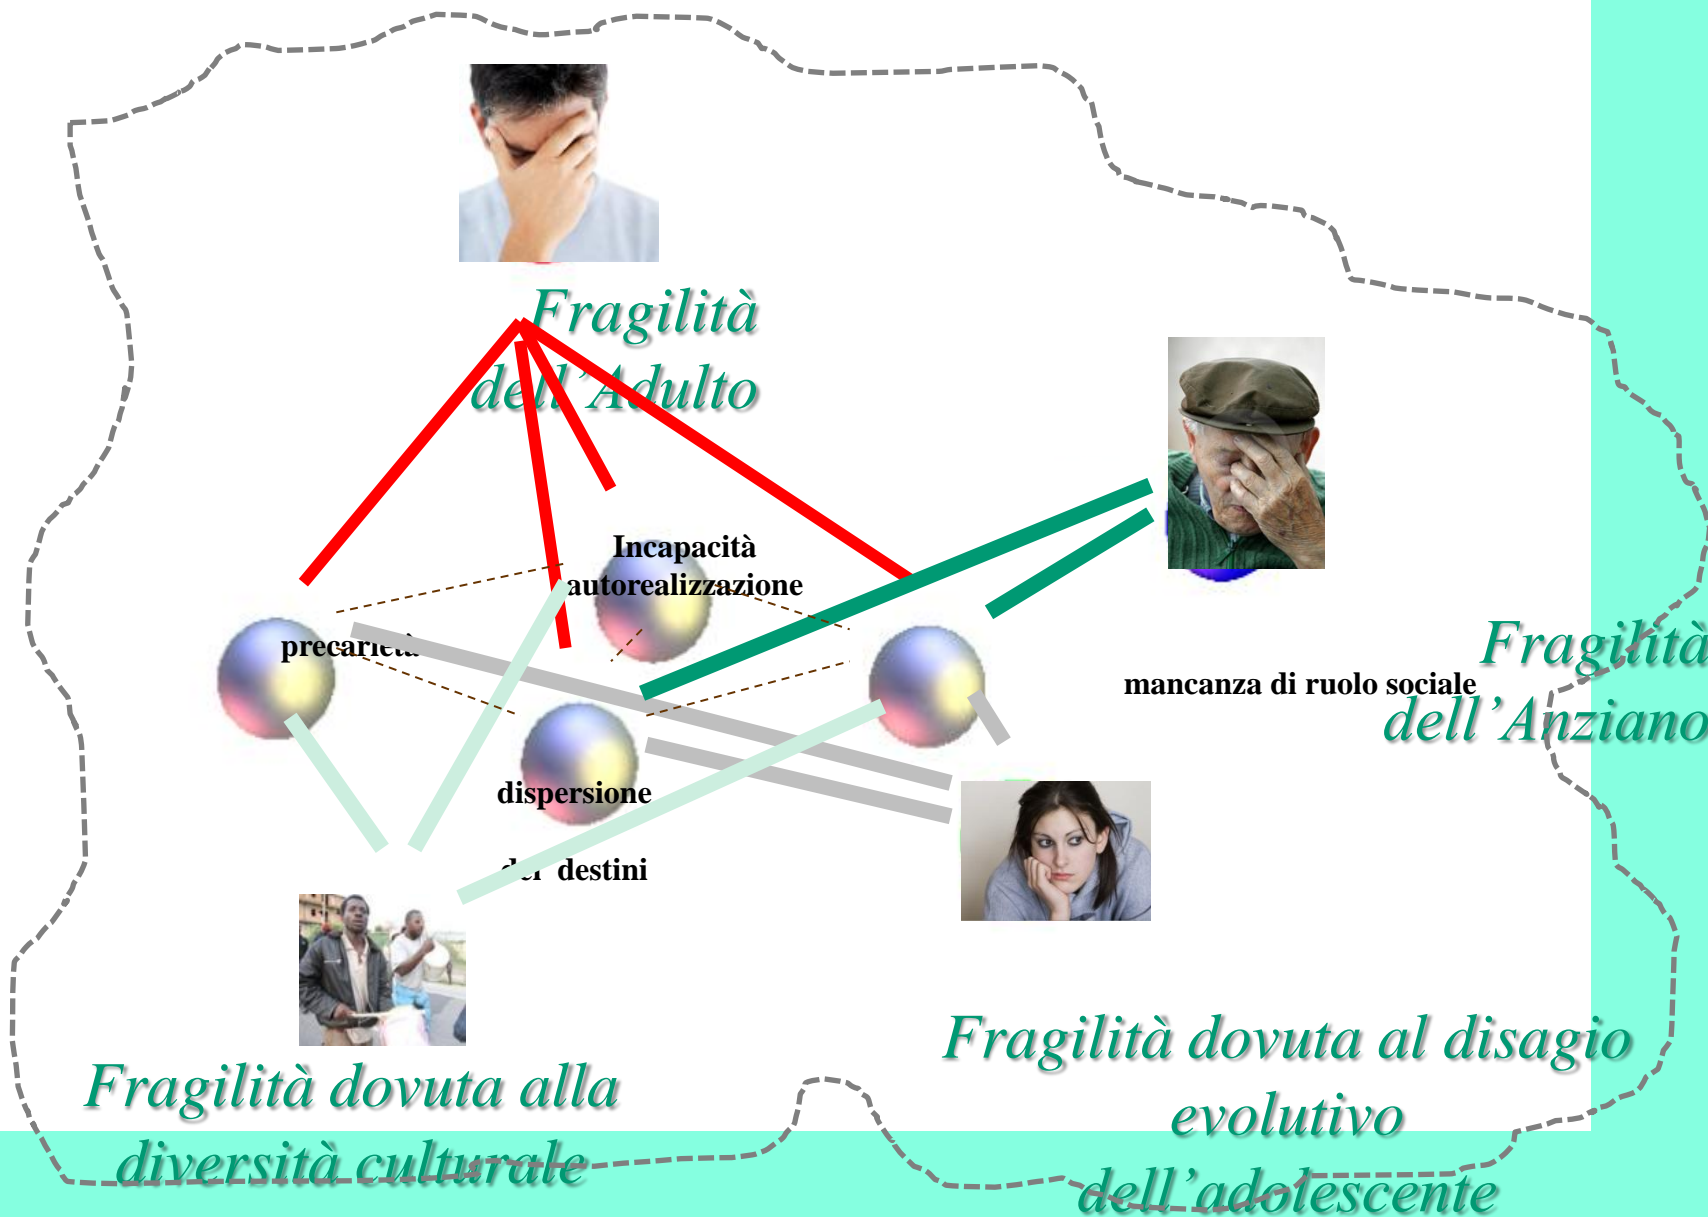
Fragilità dell’Adulto

Incapacità autorealizzazione

precarietà

mancanza di ruolo sociale

Fragilità dell’Anziano

dispersione

dei destini

Fragilità dovuta al disagio evolutivo dell’adolescente

Fragilità dovuta alla diversità culturale